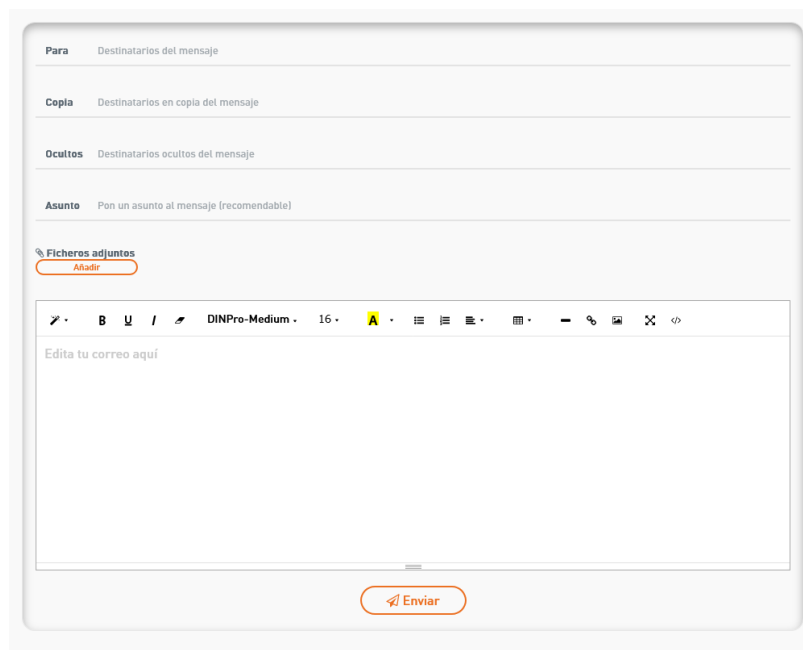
Para Destinatarios del mensaje

Copia Destinatarios en copia del mensaje

Ocultos Destinatarios ocultos del mensaje

Asunto Pon un asunto al mensaje (recomendable)

Ficheros adjuntos
Añadir

B U I DINPro-Medium 16 A

Edita tu correo aquí

Enviar